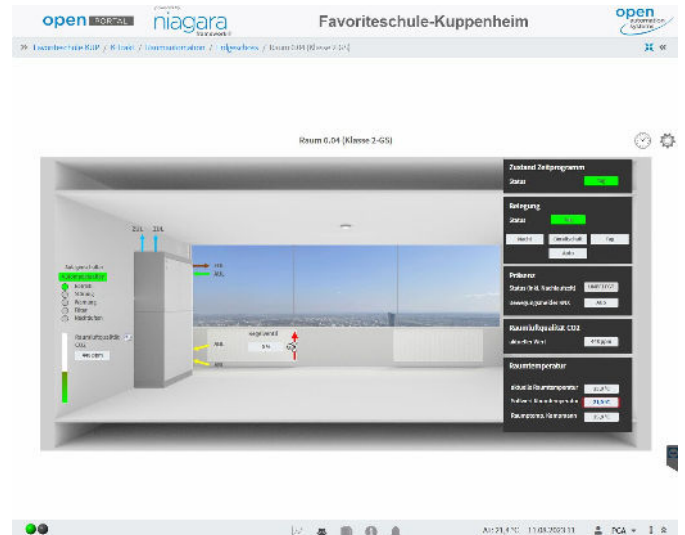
open PORTAL niagara framework

Favoriteschule-Kuppenheim

open automation systeme

» Favoriteschule KUP / Klimat / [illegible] / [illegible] / Raum 0.04 (Klasse 2-GS)

Raum 0.04 (Klasse 2-GS)

Zustand Zeitprogramm
Status

Belegung
Status
Nacht Gesellschaft Tag
Auto

Präsenz
Status (inkl. Nachlaufzeit)
Bewegungsmelder

Raumluftqualität CO2
aktueller Wert

Raumtemperatur
aktuelle Raumtemperatur
Sollwert Raumtemperatur
Raumtemp. Korrektur

ZUL ZUL
FOL
AUL
Regelventil
0 %
ABL
AUL

Raumluftqualität CO2

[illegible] °C 11.03.2023 11 FCA